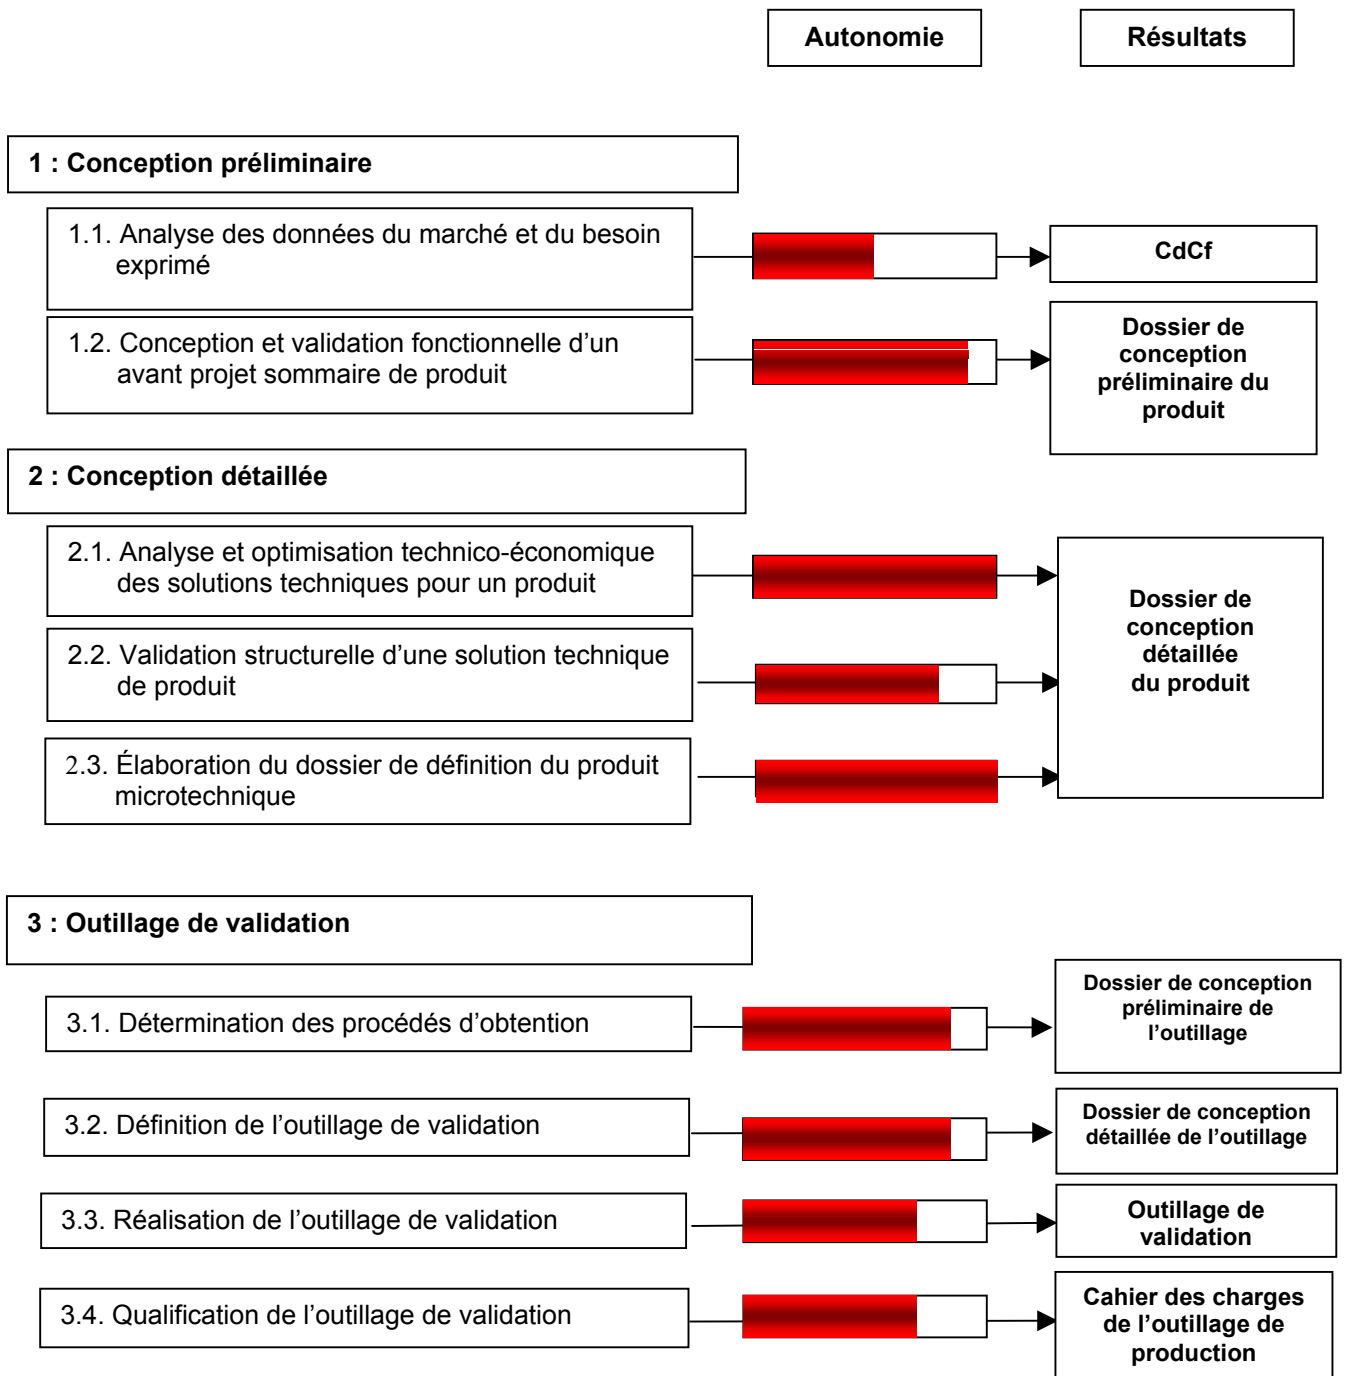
Autonomie

Résultats

1 : Conception préliminaire

1.1. Analyse des données du marché et du besoin exprimé

CdCf

1.2. Conception et validation fonctionnelle d'un avant projet sommaire de produit

Dossier de conception préliminaire du produit

2 : Conception détaillée

2.1. Analyse et optimisation technico-économique des solutions techniques pour un produit

2.2. Validation structurelle d'une solution technique de produit

2.3. Élaboration du dossier de définition du produit microtechnique

Dossier de conception détaillée du produit

3 : Outillage de validation

3.1. Détermination des procédés d'obtention

Dossier de conception préliminaire de l'outillage

3.2. Définition de l'outillage de validation

Dossier de conception détaillée de l'outillage

3.3. Réalisation de l'outillage de validation

Outillage de validation

3.4. Qualification de l'outillage de validation

Cahier des charges de l'outillage de production